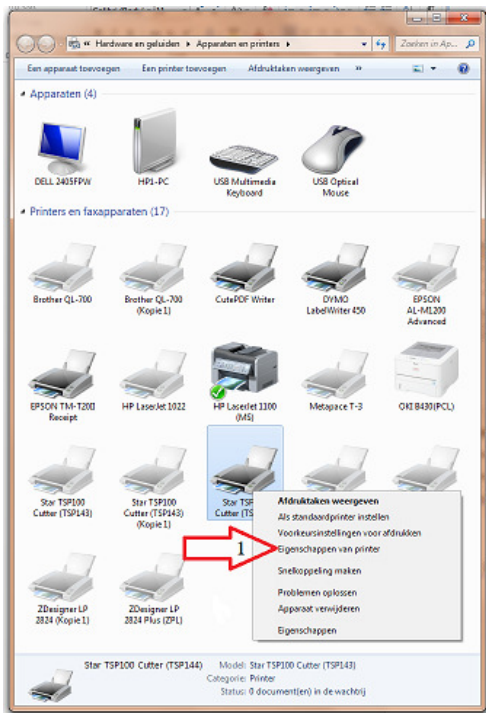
« Hardware en geluiden ▸ Apparaten en printers ▸

Zoeken in Ap...

Een apparaat toevoegen   Een printer toevoegen   Afdruktaken weergeven

Apparaten (4)

DELL 2405FPW
HP1-PC
USB Multimedia Keyboard
USB Optical Mouse

Printers en faxapparaten (17)

Brother QL-700
Brother QL-700 (Kopie 1)
CutePDF Writer
DYMO LabelWriter 450
EPSON AL-M1200 Advanced
EPSON TM-T200 Receipt
HP LaserJet 1022
HP LaserJet 1100 (MS)
Metapace T-3
OKI B430(PCL)
Star TSP100 Cutter (TSP143)
Star TSP100 Cutter (TSP143) (Kopie 1)
Star TSP100 Cutter (TS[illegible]
ZDesigner LP 2824 (Kopie 1)
ZDesigner LP 2824 Plus (ZPL)

Afdruktaken weergeven
Als standaardprinter instellen
Voorkeursinstellingen voor afdrukken
Eigenschappen van printer
Snelkoppeling maken
Problemen oplossen
Apparaat verwijderen
Eigenschappen

1

Star TSP100 Cutter (TSP144)   Model: Star TSP100 Cutter (TSP143)
Categorie: Printer
Status: 0 document(en) in de wachtrij